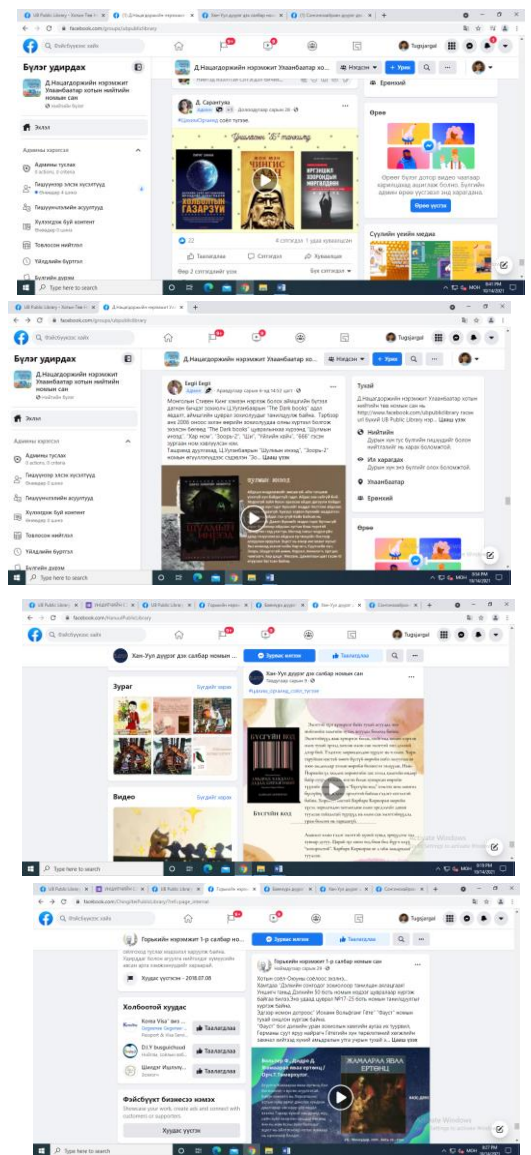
Бүлэг удирдах

Д.Нацагдоржийн нэрэмжит Улаанбаатар хотын нийтийн номын сан

Д.Нацагдоржийн нэрэмжит Улаанбаатар хо...

Нэгдсэн

+ Урих

Д. Сарантуяа

#ЦахимЛүрэйнэ

Эхлэл

Админы хэрэгсэл

Админы туслах

Гишүүнээр элсэх хүсэлтүүд

Гишүүнчлэлийн асуултууд

Хүлээгдэж буй контент

Товлосон нийтлэл

Үйлдлийн бүртгэл

Бүлгийн дүрэм

ЧИНГИС

Таалагдлаа

Сэтгэгдэл

Хуваалцах

Өрөө

Өрөө үүсгэх

Сүүлийн үеийн медиа

Еренский

Type here to search

Eegii Eegii

Тухай

Нийтийн

Их харагдах

Улаанбаатар

Еренский

Хан-Уул дүүрэг дэх салбар номын сан

Зураг

Бүгдийг харах

Видео

Бүгдийг харах

Горькийн нэрэмжит 1-р салбар номын сан

Холбоотой хуудас

Таалагдлаа

Фэйсбүүк бизнесээ нээх

Хуудас үүсгэх

ЖАМААРАА ЯВЛАА ЕРТӨНЦ

Activate Windows